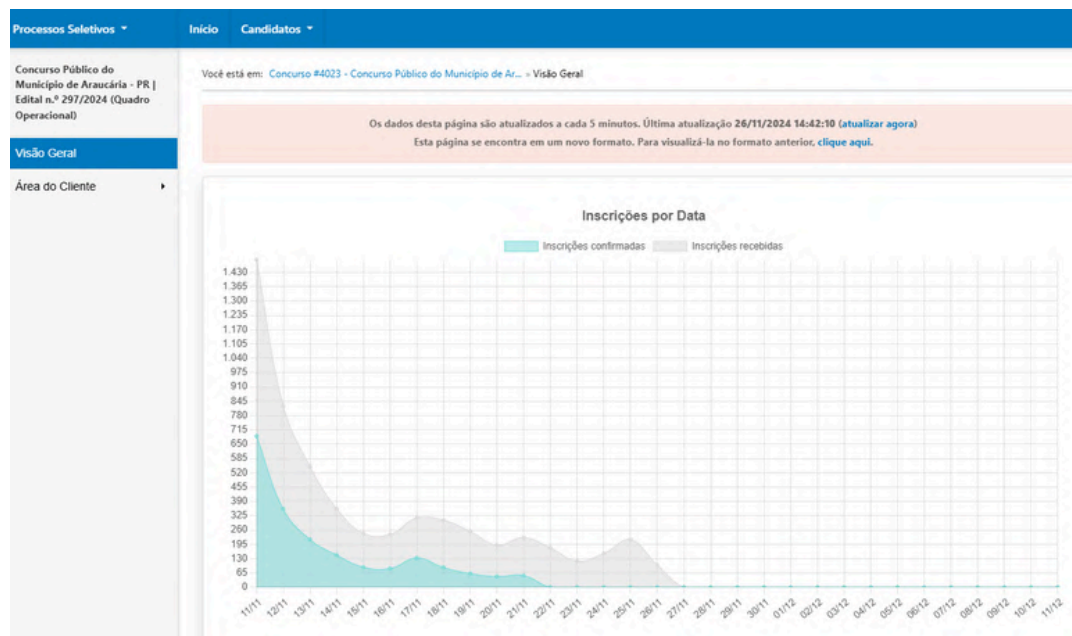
Processos Seletivos ▾

Início

Candidatos ▾

Concurso Público do Município de Araucária - PR | Edital n.º 297/2024 (Quadro Operacional)

Visão Geral

Área do Cliente ▸

Você está em: Concurso #4023 - Concurso Público do Município de Ar... » Visão Geral

Os dados desta página são atualizados a cada 5 minutos. Última atualização 26/11/2024 14:42:10 (atualizar agora)

Esta página se encontra em um novo formato. Para visualizá-la no formato anterior, clique aqui.

Inscrições por Data

Inscrições confirmadas

Inscrições recebidas

1.430
1.365
1.300
1.235
1.170
1.105
1.040
975
910
845
780
715
650
585
520
455
390
325
260
195
130
65
0

11/11 12/11 13/11 14/11 15/11 16/11 17/11 18/11 19/11 20/11 21/11 22/11 23/11 24/11 25/11 26/11 27/11 28/11 29/11 30/11 01/12 02/12 03/12 04/12 05/12 06/12 07/12 08/12 09/12 10/12 11/12